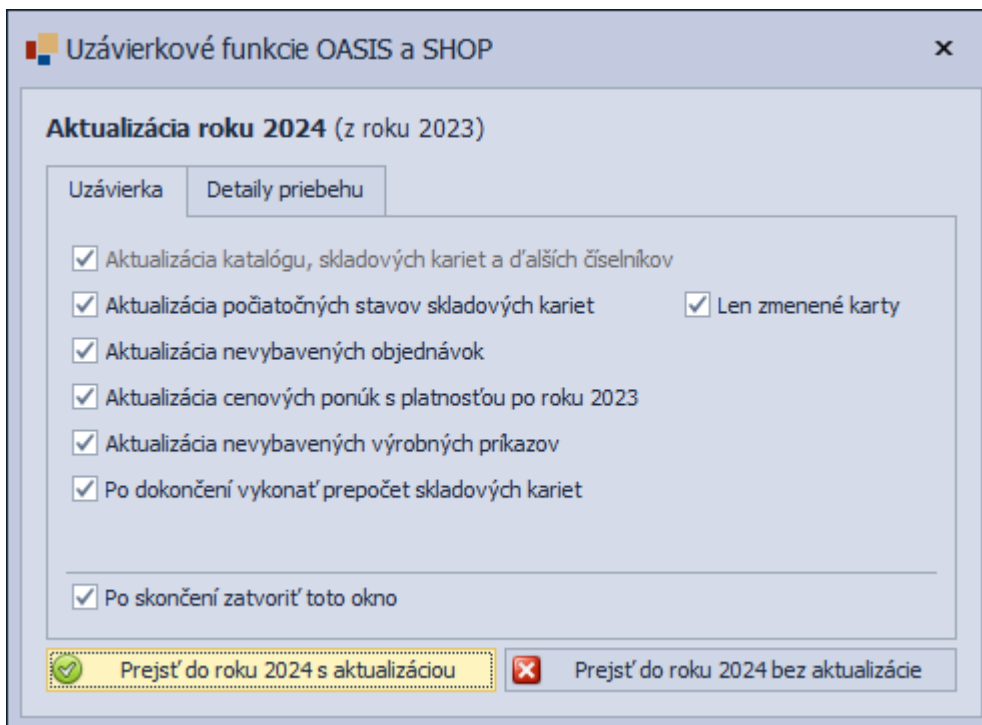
Uzávierkové funkcie OASIS a SHOP

×

**Aktualizácia roku 2024** (z roku 2023)

Uzávierka | Detaily priebehu

☑ Aktualizácia katalógu, skladových kariet a ďalších číselníkov

☑ Aktualizácia počiatočných stavov skladových kariet

☑ Len zmenené karty

☑ Aktualizácia nevybavených objednávok

☑ Aktualizácia cenových ponúk s platnosťou po roku 2023

☑ Aktualizácia nevybavených výrobných príkazov

☑ Po dokončení vykonať prepočet skladových kariet

☑ Po skončení zatvoriť toto okno

Prejsť do roku 2024 s aktualizáciou

Prejsť do roku 2024 bez aktualizácie